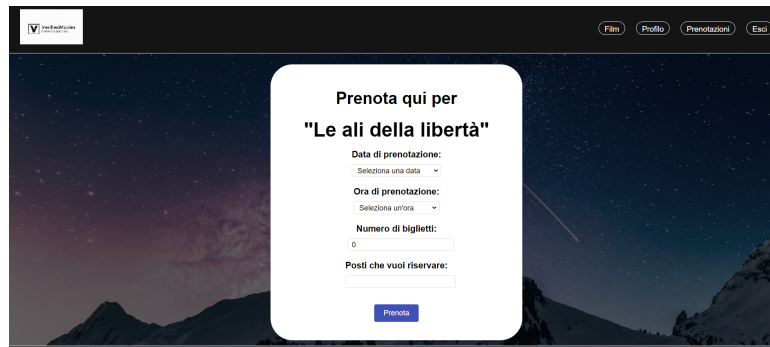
VerifiedMovies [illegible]

Film Profilo Prenotazioni Esci

Prenota qui per

"Le ali della libertà"

Data di prenotazione:

Seleziona una data

Ora di prenotazione:

Seleziona un'ora

Numero di biglietti:

0

Posti che vuoi riservare:

Prenota